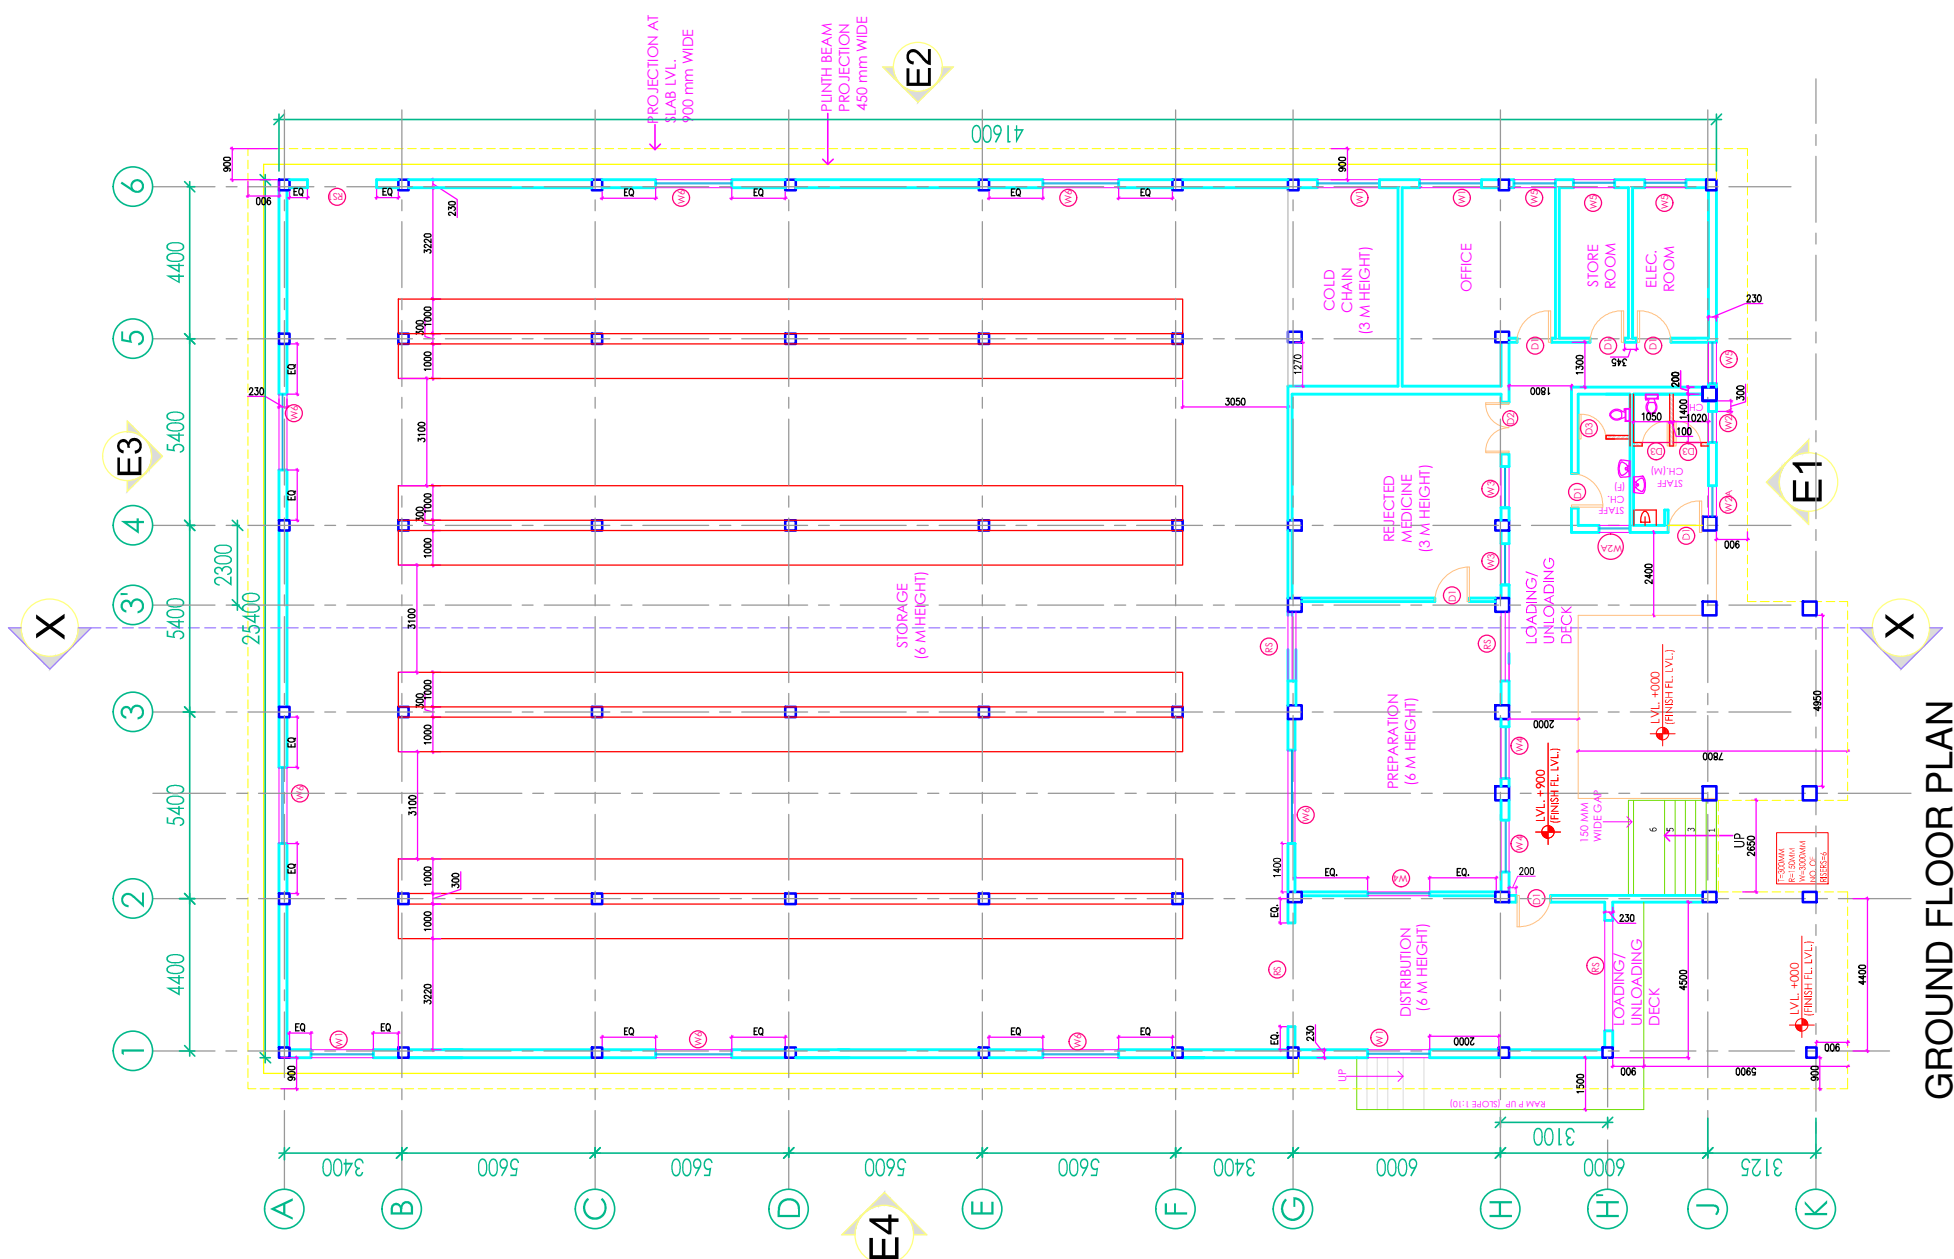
PROJECTION AT SLAB LVL. 900 mm WIDE

PLINTH BEAM PROJECTION 450 mm WIDE

E2

41600

900

6

900

EQ

EQ

EQ

EQ

EQ

EQ

EQ

230

3220

COLD CHAIN (3 M HEIGHT)

OFFICE

STORE ROOM

ELEC. ROOM

230

4400

5

1000

300

1000

1270

1300

345

200

1800

1050

1400

1020

100

300

3050

230

EQ

3100

5400

E3

E1

STAFF CH.(M)

STAFF CH.(F)

REJECTED MEDICINE (3 M HEIGHT)

4

EQ

1000

300

1000

900

2300

2400

LOADING/ UNLOADING DECK

3'

X

X

5400

25400

3100

STORAGE (6 M HEIGHT)

3

EQ

1000

300

1000

PREPARATION (6 M HEIGHT)

2000

LVL. +000 (FINISH FL. LVL.)

4950

7800

GROUND FLOOR PLAN

5400

3100

LVL. +900 (FINISH FL. LVL.)

150 MM WIDE GAP

UP

2650

1400

EQ.

EQ.

200

2

1000

300

1000

EQ.

230

DISTRIBUTION (6 M HEIGHT)

LOADING/ UNLOADING DECK

4500

LVL. +000 (FINISH FL. LVL.)

4400

4400

3220

1

EQ

EQ

EQ

EQ

EQ

EQ

EQ.

230

2000

900

900

6900

900

RAMP UP (SLOPE 1:10)

UP

1500

3100

3400

5600

5600

5600

5600

3400

6000

6000

3125

A

B

C

D

E

F

G

H

H'

J

K

E4